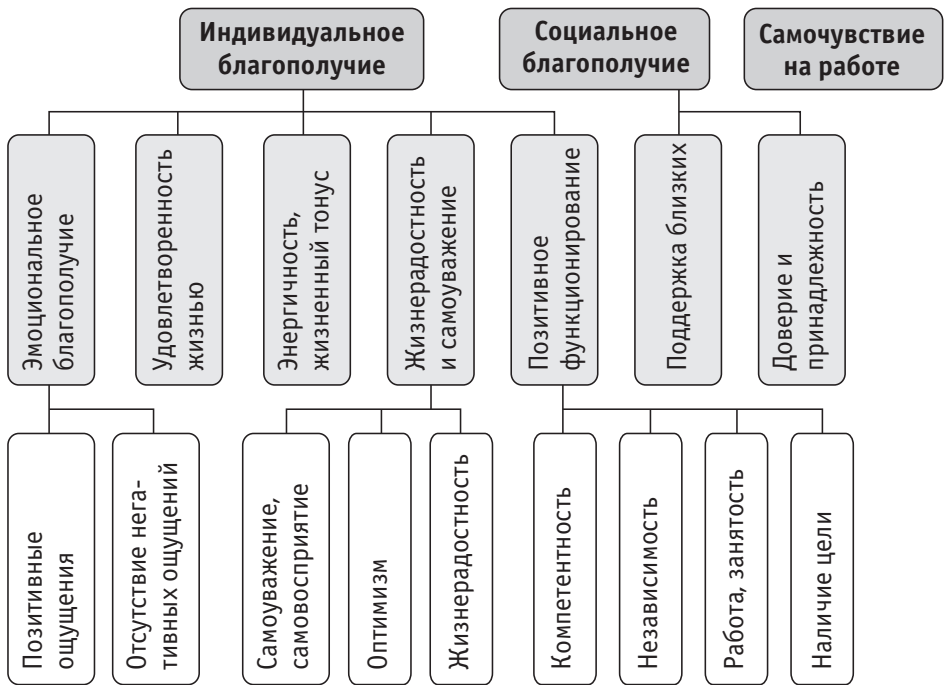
Индивидуальное благополучие

Социальное благополучие

Самочувствие на работе

Эмоциональное благополучие

Удовлетворенность жизнью

Энергичность, жизненный тонус

Жизнерадостность и самоуважение

Позитивное функционирование

Поддержка близких

Доверие и принадлежность

Позитивные ощущения

Отсутствие негативных ощущений

Самоуважение, самовосприятие

Оптимизм

Жизнерадостность

Компетентность

Независимость

Работа, занятость

Наличие цели